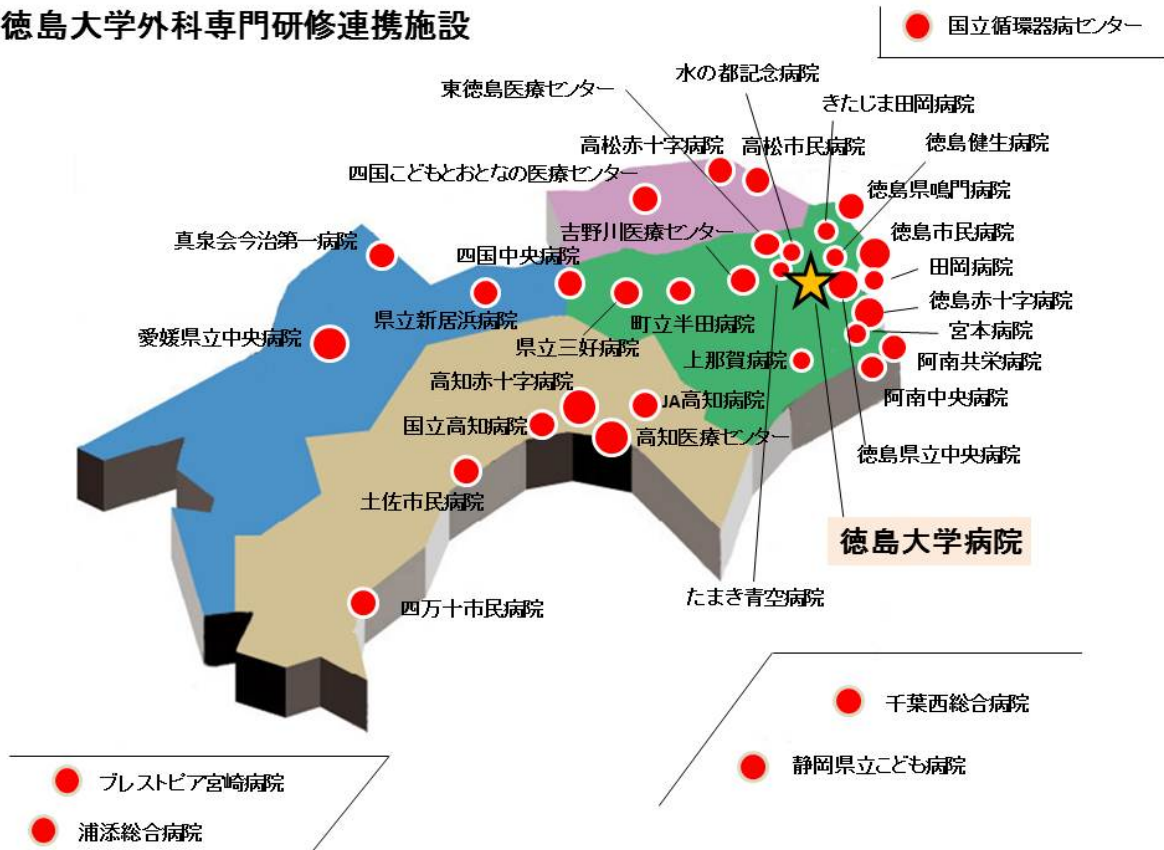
徳島大学外科専門研修連携施設

国立循環器病センター

水の都記念病院
東徳島医療センター
きたじま田岡病院
高松赤十字病院
高松市民病院
徳島健生病院
四国こどもとおとなの医療センター
徳島県鳴門病院
吉野川医療センター
徳島市民病院
真泉会今治第一病院
四国中央病院
田岡病院
徳島赤十字病院
県立新居浜病院
町立半田病院
宮本病院
愛媛県立中央病院
県立三好病院
上那賀病院
阿南共栄病院
高知赤十字病院
JA高知病院
阿南中央病院
国立高知病院
高知医療センター
徳島県立中央病院
土佐市民病院
徳島大学病院
たまき青空病院
四万十市民病院

千葉西総合病院
静岡県立こども病院
ブレストピア宮崎病院
浦添総合病院